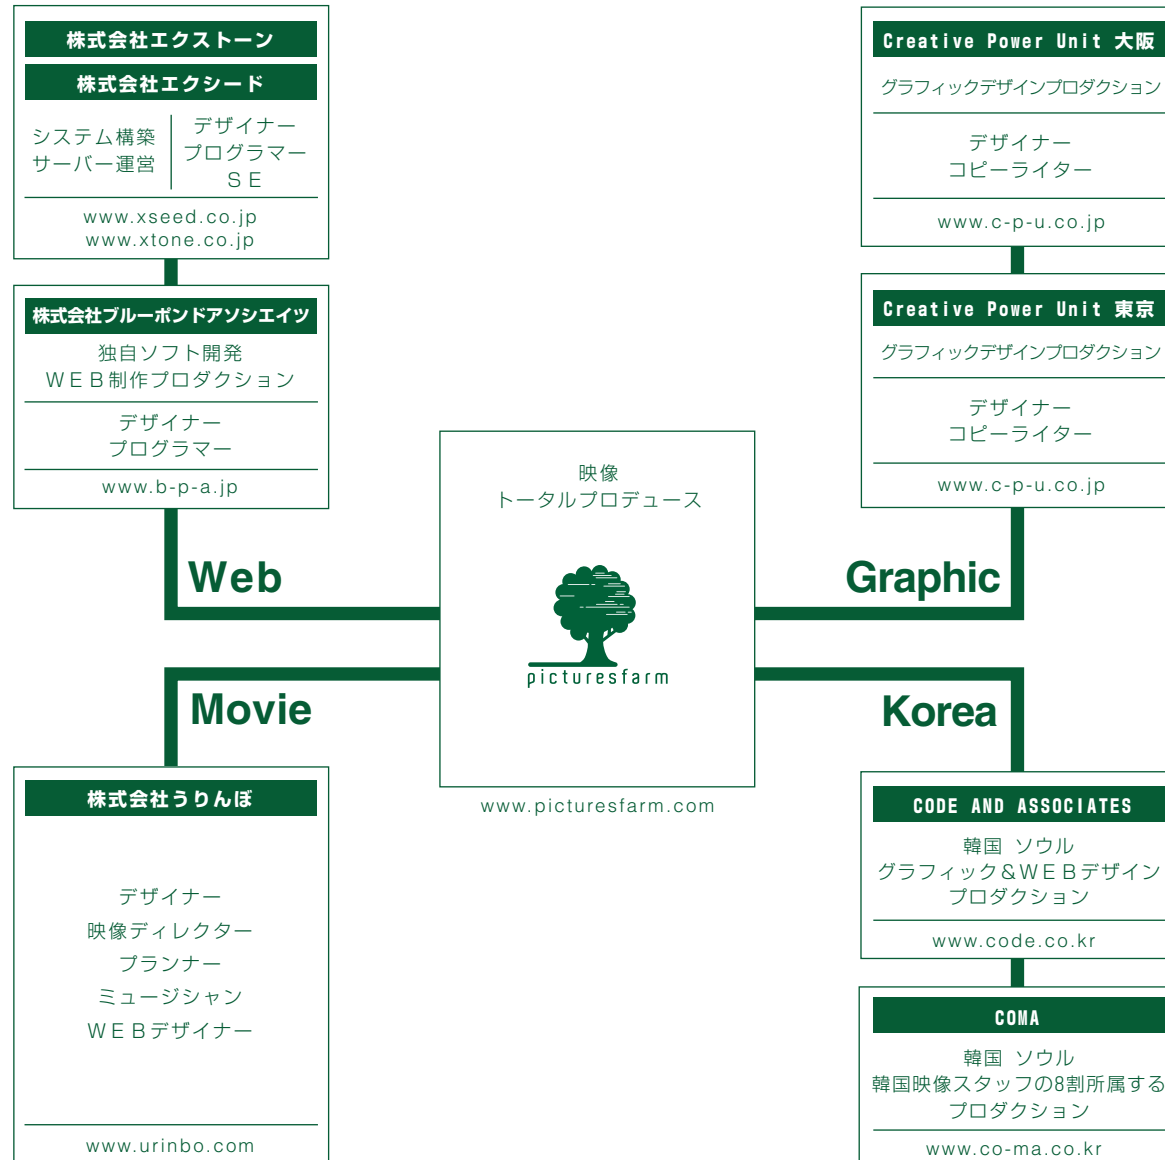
株式会社エクストーン

株式会社エクシード

システム構築
サーバー運営

デザイナー
プログラマー
ＳＥ

www.xseed.co.jp
www.xtone.co.jp

株式会社ブルーポンドアソシエイツ

独自ソフト開発
ＷＥＢ制作プロダクション

デザイナー
プログラマー

www.b-p-a.jp

Creative Power Unit 大阪

グラフィックデザインプロダクション

デザイナー
コピーライター

www.c-p-u.co.jp

Creative Power Unit 東京

グラフィックデザインプロダクション

デザイナー
コピーライター

www.c-p-u.co.jp

映像
トータルプロデュース

picturesfarm

www.picturesfarm.com

Web

Graphic

Movie

Korea

株式会社うりんぼ

デザイナー
映像ディレクター
プランナー
ミュージシャン
ＷＥＢデザイナー

www.urinbo.com

CODE AND ASSOCIATES

韓国 ソウル
グラフィック＆ＷＥＢデザイン
プロダクション

www.code.co.kr

COMA

韓国 ソウル
韓国映像スタッフの8割所属する
プロダクション

www.co-ma.co.kr